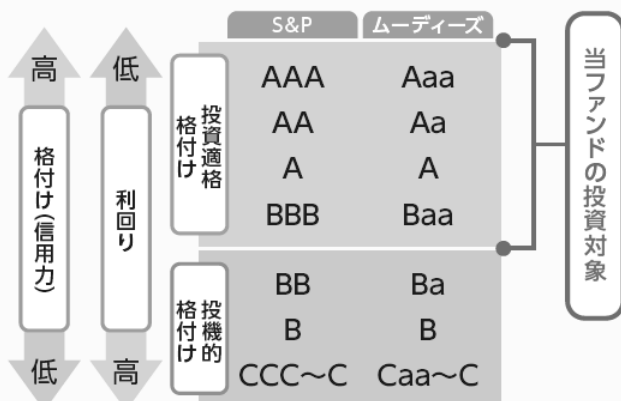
| | S&P | ムーディーズ |
|---|---|---|
| 投資適格格付け | AAA | Aaa |
| | AA | Aa |
| | A | A |
| | BBB | Baa |
| 投機的格付け | BB | Ba |
| | B | B |
| | CCC～C | Caa～C |

高
格付け(信用力)
低

低
利回り
高

当ファンドの投資対象